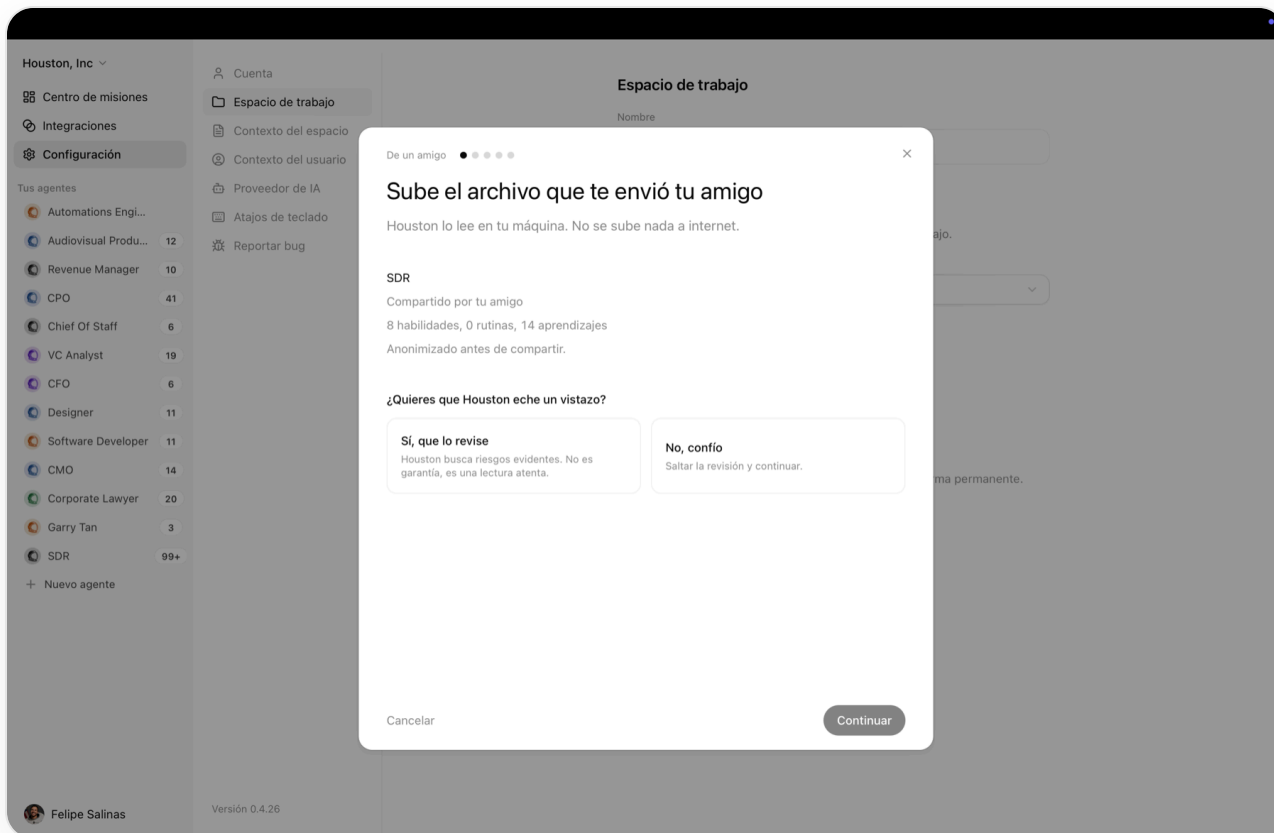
Houston, Inc
Centro de misiones
Integraciones
Configuración
Tus agentes
Automations Engi...
Audiovisual Produ... 12
Revenue Manager 10
CPO 41
Chief Of Staff 6
VC Analyst 19
CFO 6
Designer 11
Software Developer 11
CMO 14
Corporate Lawyer 20
Garry Tan 3
SDR 99+
+ Nuevo agente
Felipe Salinas

Cuenta
Espacio de trabajo
Contexto del espacio
Contexto del usuario
Proveedor de IA
Atajos de teclado
Reportar bug
Versión 0.4.26

Espacio de trabajo
Nombre
ajo.
ma permanente.

De un amigo
Sube el archivo que te envió tu amigo
Houston lo lee en tu máquina. No se sube nada a internet.

SDR
Compartido por tu amigo
8 habilidades, 0 rutinas, 14 aprendizajes
Anonimizado antes de compartir.

¿Quieres que Houston eche un vistazo?

Sí, que lo revise
Houston busca riesgos evidentes. No es garantía, es una lectura atenta.

No, confío
Saltar la revisión y continuar.

Cancelar
Continuar